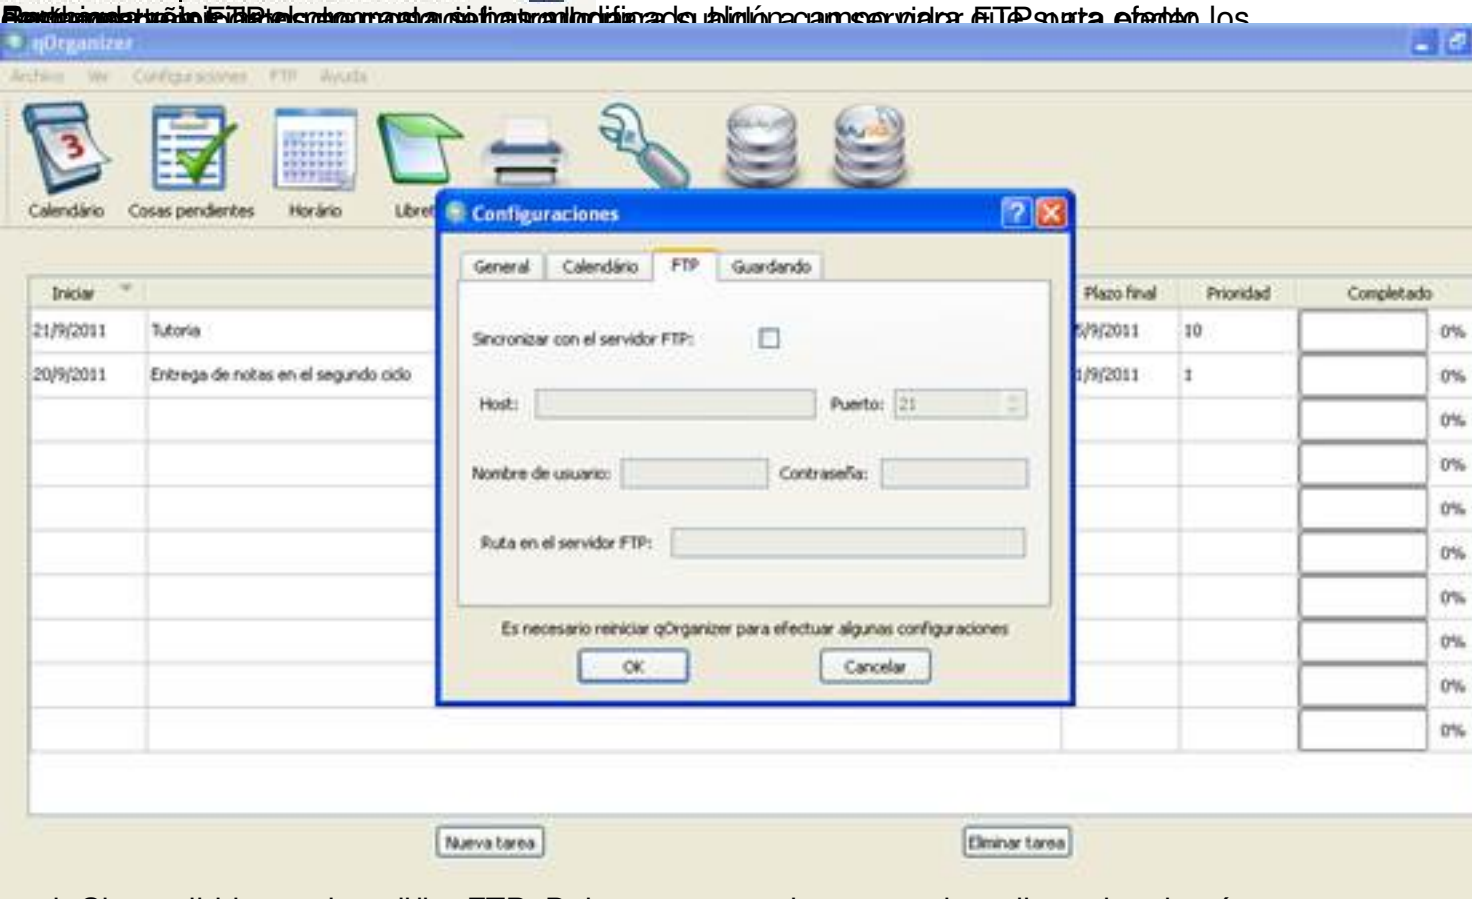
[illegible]

qOrganizer

Archivo Ver Configuraciones FTP Ayuda

Calendário Cosas pendientes Horário Libret

Configuraciones

General Calendário FTP Guardando

Sincronizar con el servidor FTP:

Host: Puerto: 21

Nombre de usuario: Contraseña:

Ruta en el servidor FTP:

Es necesario reiniciar qOrganizer para efectuar algunas configuraciones

OK Cancelar

| Iniciar | | Plazo final | Prioridad | Completado |
|---|---|---|---|---|
| 21/9/2011 | Tutoria | 5/9/2011 | 10 | 0% |
| 20/9/2011 | Entrega de notas en el segundo ciclo | 1/9/2011 | 1 | 0% |
| | | | | 0% |
| | | | | 0% |
| | | | | 0% |
| | | | | 0% |
| | | | | 0% |
| | | | | 0% |
| | | | | 0% |
| | | | | 0% |

Nueva tarea Eliminar tarea

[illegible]